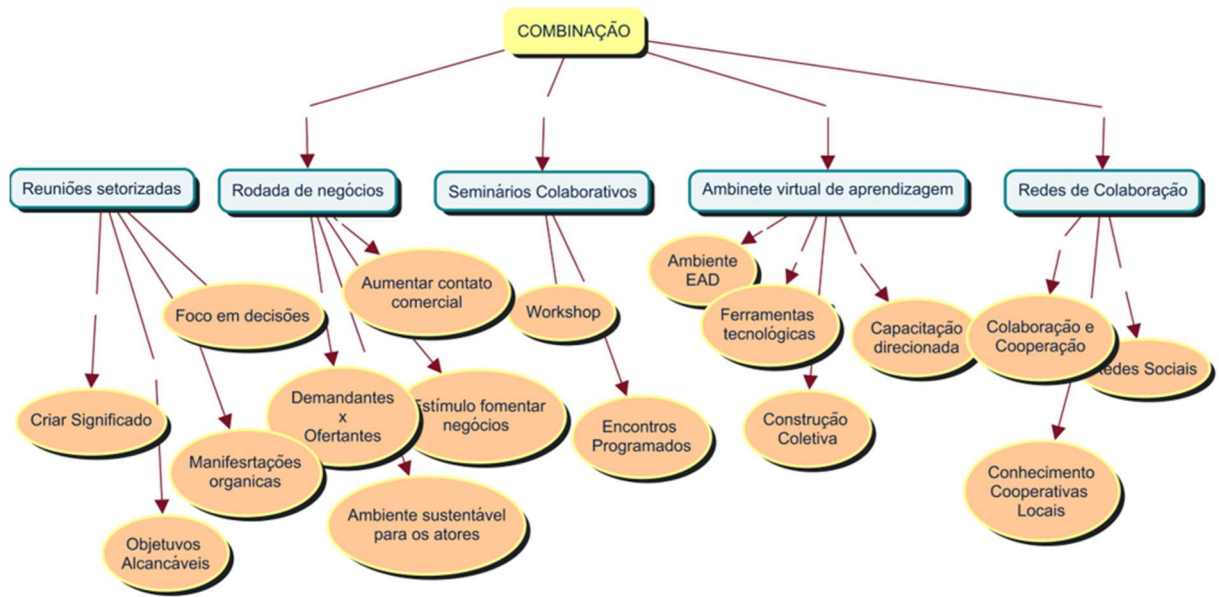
COMBINAÇÃO

Reuniões setorizadas

Foco em decisões

Criar Significado

Manifesrtações organicas

Objetuvos Alcancáveis

Rodada de negócios

Aumentar contato comercial

Demandantes x Ofertantes

Estímulo fomentar negócios

Ambiente sustentável para os atores

Seminários Colaborativos

Workshop

Encontros Programados

Ambinete virtual de aprendizagem

Ambiente EAD

Ferramentas tecnológicas

Capacitação direcionada

Construção Coletiva

Redes de Colaboração

Colaboração e Cooperação

Redes Sociais

Conhecimento Cooperativas Locais